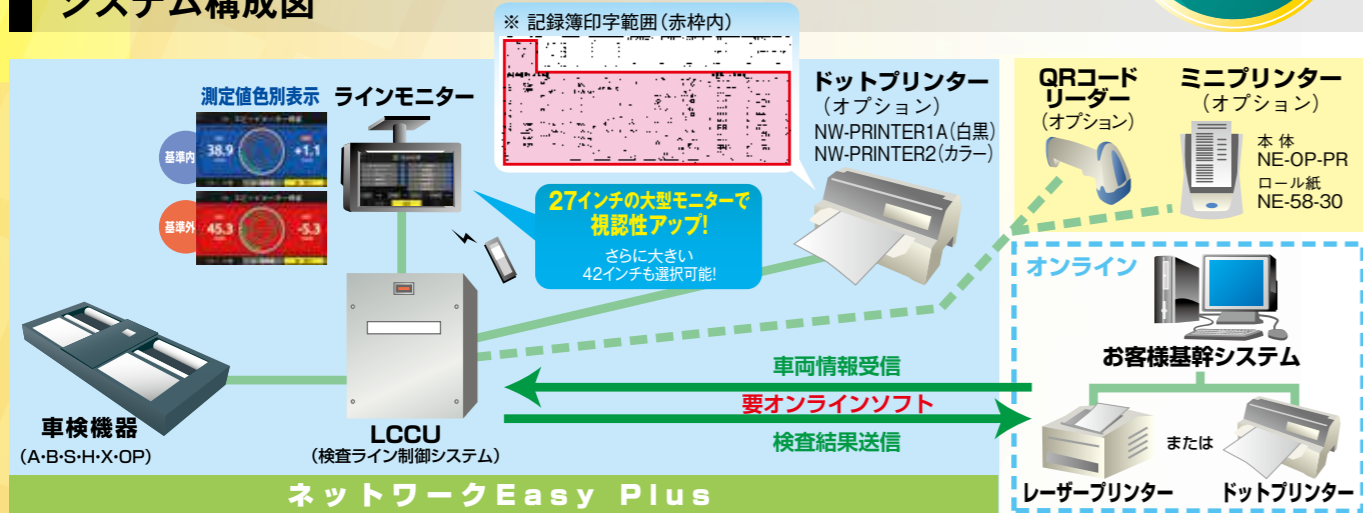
システム構成図

※ 記録簿印字範囲(赤枠内)

測定値色別表示

基準内 38.9 +1.1

基準外 45.3 -5.3

ラインモニター

27インチの大型モニターで視認性アップ!

さらに大きい 42インチも選択可能!

ドットプリンター
(オプション)
NW-PRINTER1A(白黒)
NW-PRINTER2(カラー)

QRコードリーダー
(オプション)

ミニプリンター
(オプション)
本体
NE-OP-PR
ロール紙
NE-58-30

オンライン

お客様基幹システム

車両情報受信

要オンラインソフト

検査結果送信

または

レーザープリンター

ドットプリンター

車検機器
(A·B·S·H·X·OP)

LCCU
(検査ライン制御システム)

ネットワークEasy Plus